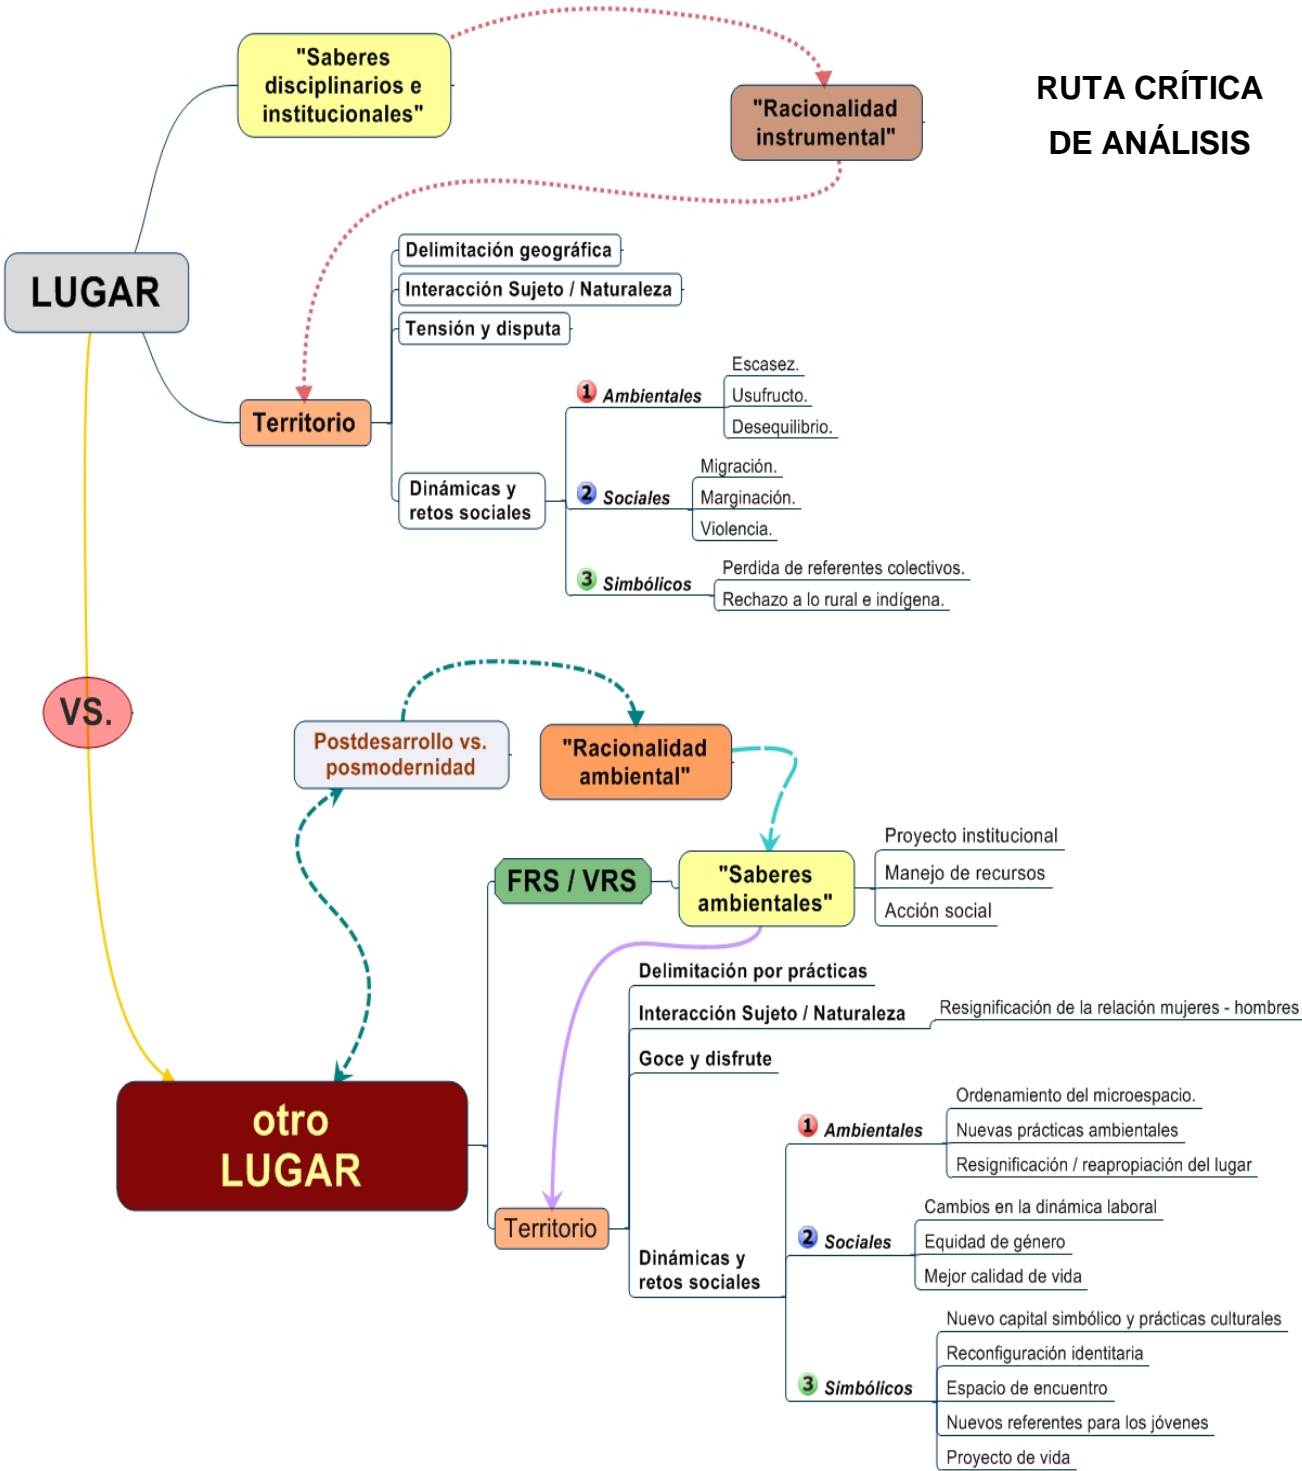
RUTA CRÍTICA DE ANÁLISIS

"Saberes disciplinarios e institucionales"

"Racionalidad instrumental"

LUGAR

Territorio

Delimitación geográfica

Interacción Sujeto / Naturaleza

Tensión y disputa

Dinámicas y retos sociales

1 Ambientales
Escasez.
Usufructo.
Desequilibrio.

2 Sociales
Migración.
Marginación.
Violencia.

3 Simbólicos
Perdida de referentes colectivos.
Rechazo a lo rural e indígena.

VS.

Postdesarrollo vs. posmodernidad

"Racionalidad ambiental"

FRS / VRS

"Saberes ambientales"

Proyecto institucional
Manejo de recursos
Acción social

Delimitación por prácticas

Interacción Sujeto / Naturaleza
Resignificación de la relación mujeres - hombres

Goce y disfrute

otro LUGAR

Territorio

Dinámicas y retos sociales

1 Ambientales
Ordenamiento del microespacio.
Nuevas prácticas ambientales
Resignificación / reapropiación del lugar

2 Sociales
Cambios en la dinámica laboral
Equidad de género
Mejor calidad de vida

3 Simbólicos
Nuevo capital simbólico y prácticas culturales
Reconfiguración identitaria
Espacio de encuentro
Nuevos referentes para los jóvenes
Proyecto de vida